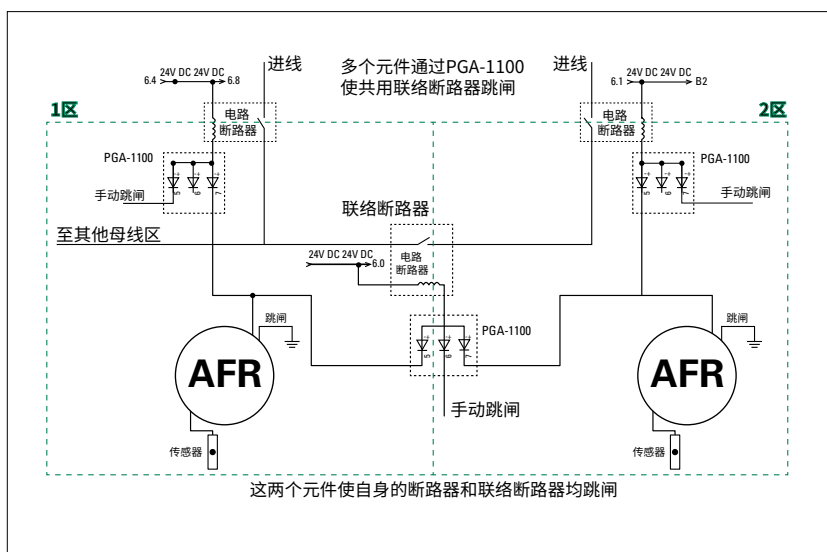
多个元件通过PGA-1100
使共用联络断路器跳闸

进线

进线

24V DC 24V DC
6.4 6.8

24V DC 24V DC
6.1 B2

1区

2区

电路
断路器

电路
断路器

PGA-1100

PGA-1100

5 6 7

5 6 7

手动跳闸

手动跳闸

联络断路器

至其他母线区

24V DC 24V DC
6.0

电路
断路器

跳闸

跳闸

PGA-1100

5 6 7

AFR

AFR

手动跳闸

传感器

传感器

这两个元件使自身的断路器和联络断路器均跳闸